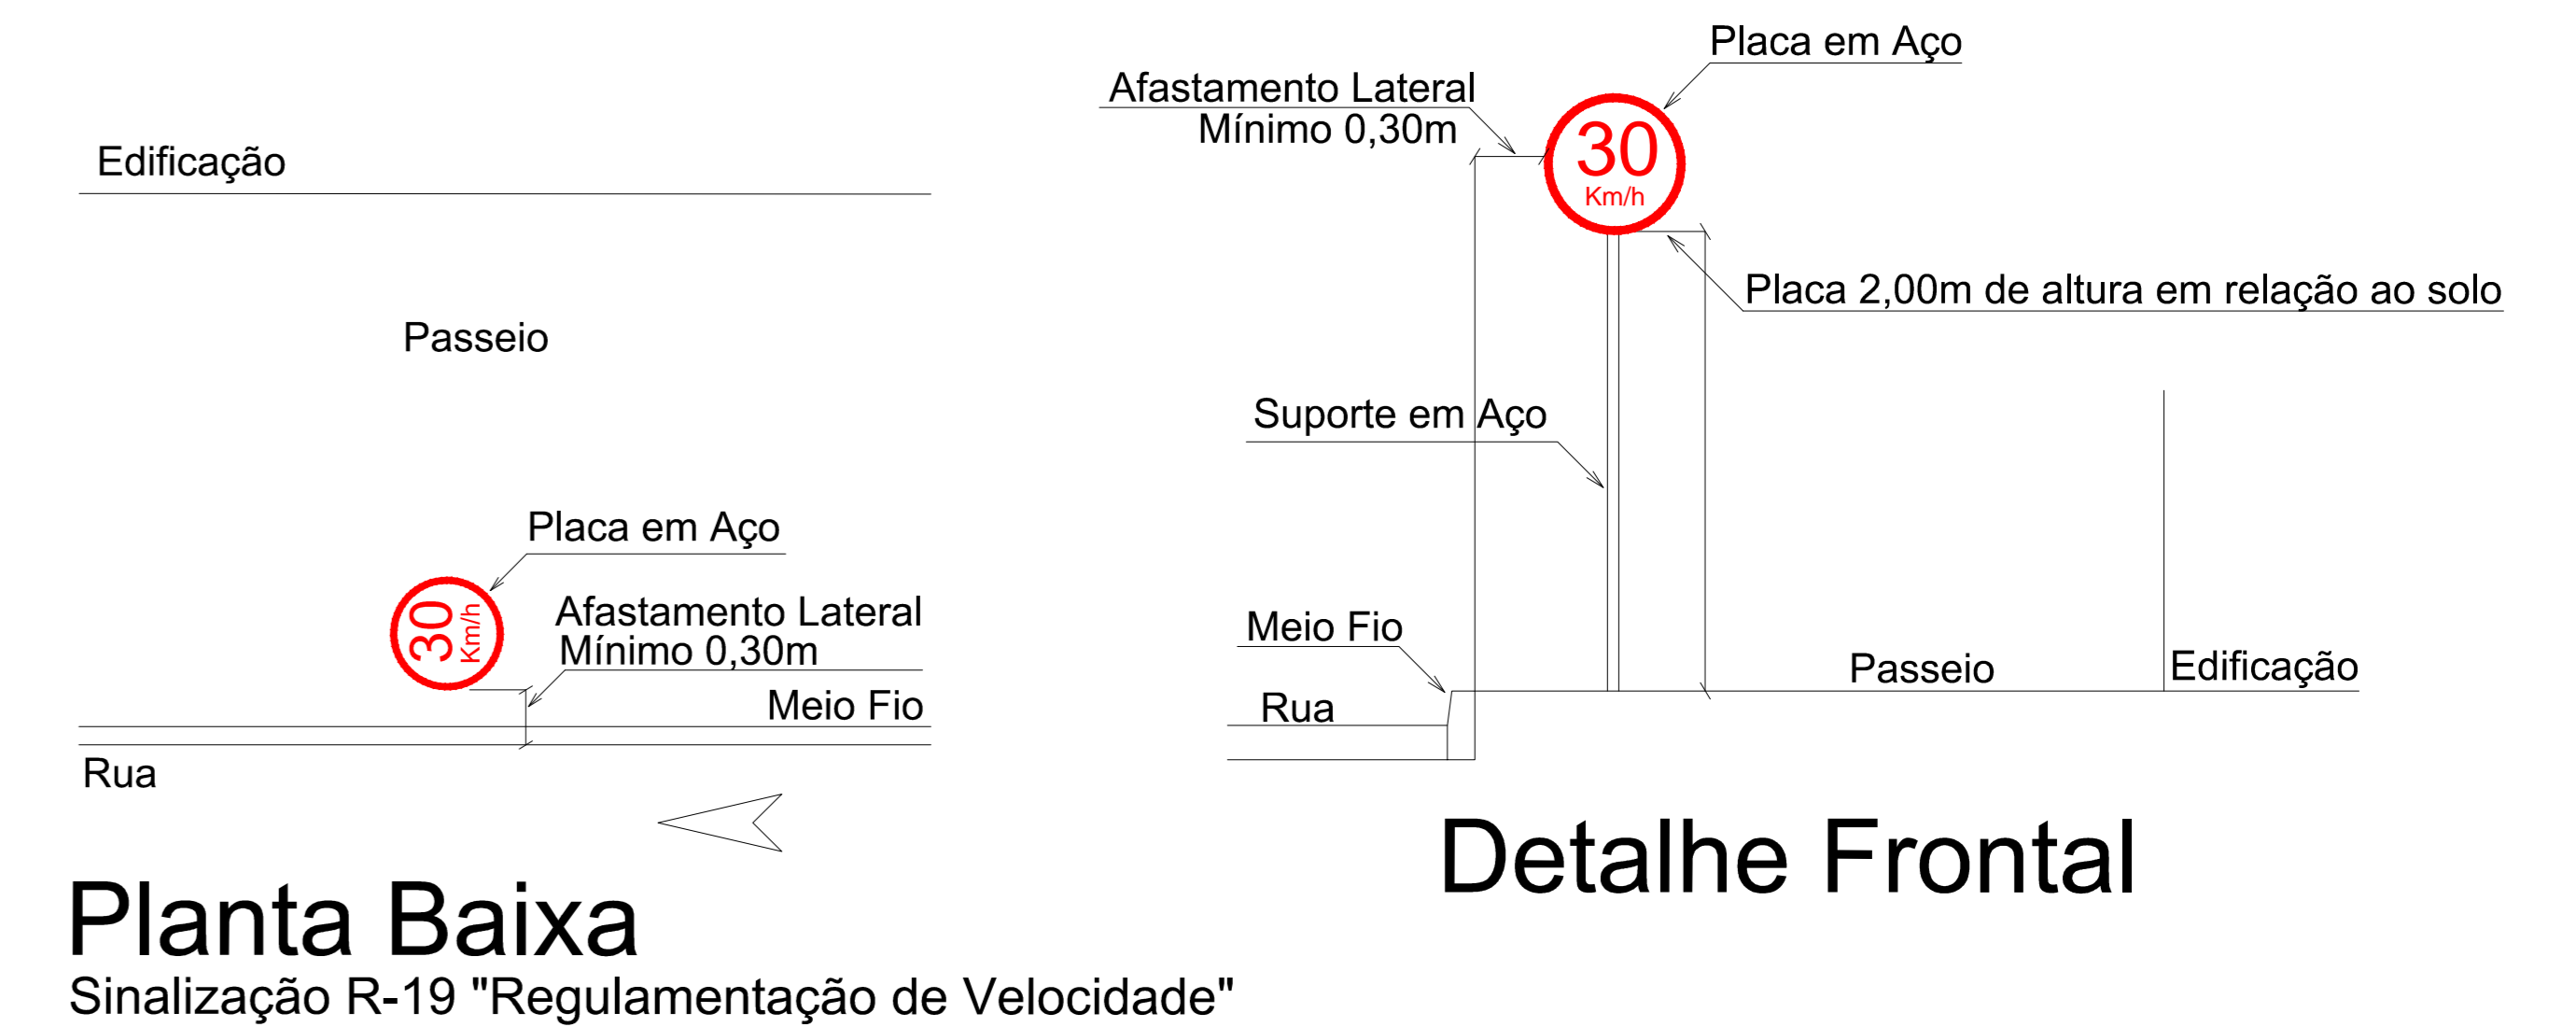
Edificação

Passeio

Placa em Aço

30
Km/h

Afastamento Lateral
Mínimo 0,30m

Meio Fio

Rua

Planta Baixa
Sinalização R-19 "Regulamentação de Velocidade"

Placa em Aço

Afastamento Lateral
Mínimo 0,30m

30
Km/h

Placa 2,00m de altura em relação ao solo

Suporte em Aço

Meio Fio

Rua

Passeio

Edificação

Detalhe Frontal